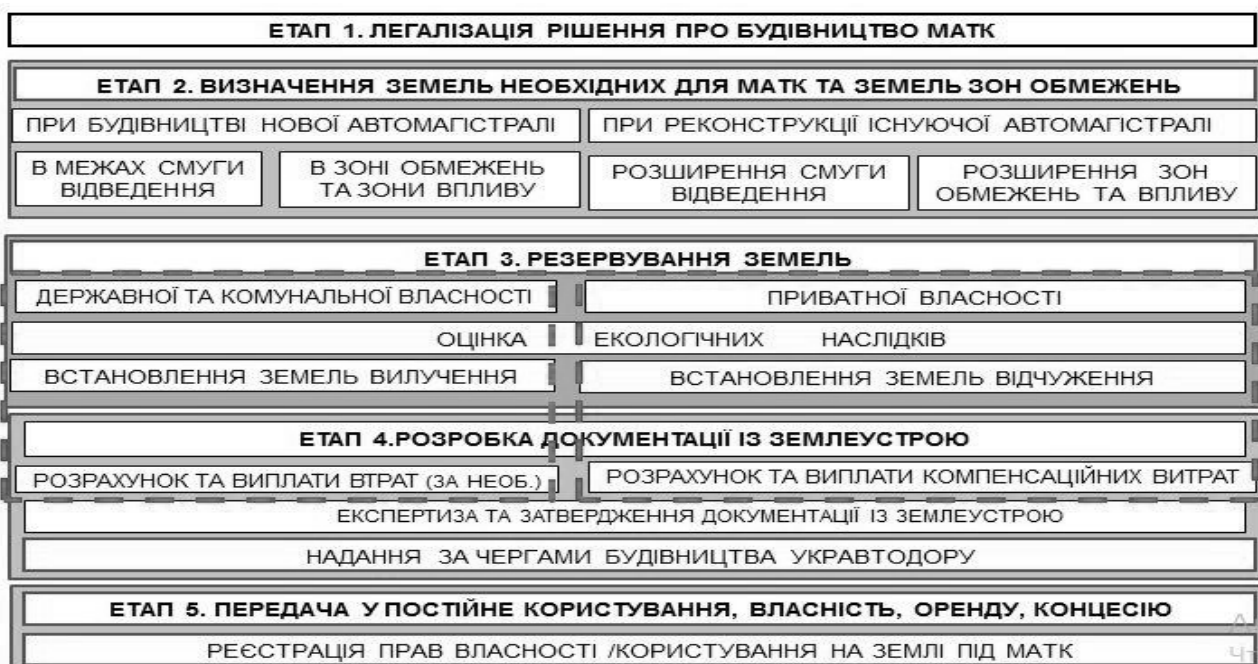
ЕТАП 1. ЛЕГАЛІЗАЦІЯ РІШЕННЯ ПРО БУДІВНИЦТВО МАТК

ЕТАП 2. ВИЗНАЧЕННЯ ЗЕМЕЛЬ НЕОБХІДНИХ ДЛЯ МАТК ТА ЗЕМЕЛЬ ЗОН ОБМЕЖЕНЬ

ПРИ БУДІВНИЦТВІ НОВОЇ АВТОМАГІСТРАЛІ

ПРИ РЕКОНСТРУКЦІЇ ІСНУЮЧОЇ АВТОМАГІСТРАЛІ

В МЕЖАХ СМУГИ ВІДВЕДЕННЯ

В ЗОНІ ОБМЕЖЕНЬ ТА ЗОНИ ВПЛИВУ

РОЗШИРЕННЯ СМУГИ ВІДВЕДЕННЯ

РОЗШИРЕННЯ ЗОН ОБМЕЖЕНЬ ТА ВПЛИВУ

ЕТАП 3. РЕЗЕРВУВАННЯ ЗЕМЕЛЬ

ДЕРЖАВНОЇ ТА КОМУНАЛЬНОЇ ВЛАСНОСТІ

ПРИВАТНОЇ ВЛАСНОСТІ

ОЦІНКА ЕКОЛОГІЧНИХ НАСЛІДКІВ

ВСТАНОВЛЕННЯ ЗЕМЕЛЬ ВИЛУЧЕННЯ

ВСТАНОВЛЕННЯ ЗЕМЕЛЬ ВІДЧУЖЕННЯ

ЕТАП 4.РОЗРОБКА ДОКУМЕНТАЦІЇ ІЗ ЗЕМЛЕУСТРОЮ

РОЗРАХУНОК ТА ВИПЛАТИ ВТРАТ (ЗА НЕОБ.)

РОЗРАХУНОК ТА ВИПЛАТИ КОМПЕНСАЦІЙНИХ ВИТРАТ

ЕКСПЕРТИЗА ТА ЗАТВЕРДЖЕННЯ ДОКУМЕНТАЦІЇ ІЗ ЗЕМЛЕУСТРОЮ

НАДАННЯ ЗА ЧЕРГАМИ БУДІВНИЦТВА УКРАВТОДОРУ

ЕТАП 5. ПЕРЕДАЧА У ПОСТІЙНЕ КОРИСТУВАННЯ, ВЛАСНІСТЬ, ОРЕНДУ, КОНЦЕСІЮ

РЕЄСТРАЦІЯ ПРАВ ВЛАСНОСТІ /КОРИСТУВАННЯ НА ЗЕМЛІ ПІД МАТК